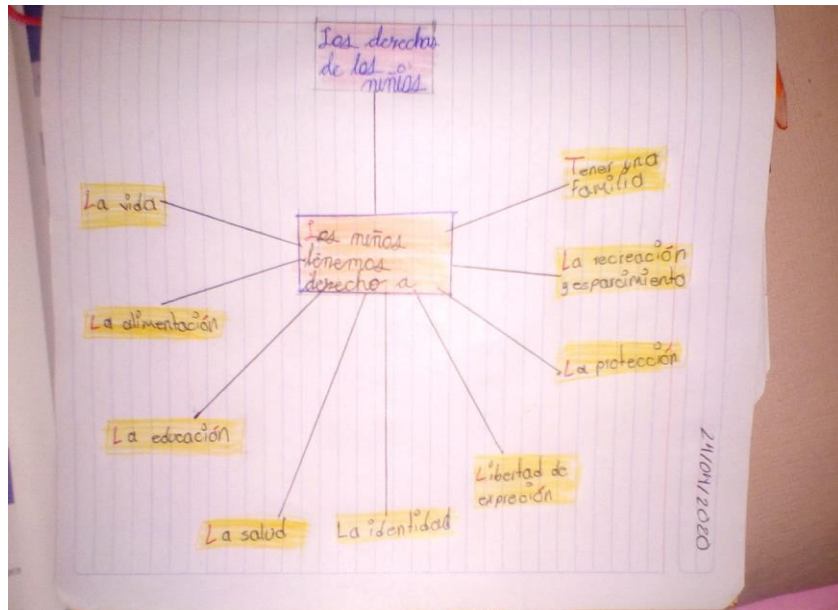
Los derechos de los niños

Los niños tenemos derecho a

La vida

Tener una familia

La recreación y esparcimiento

La alimentación

La protección

La educación

Libertad de expreción

La salud

La identidad

21/01/2020